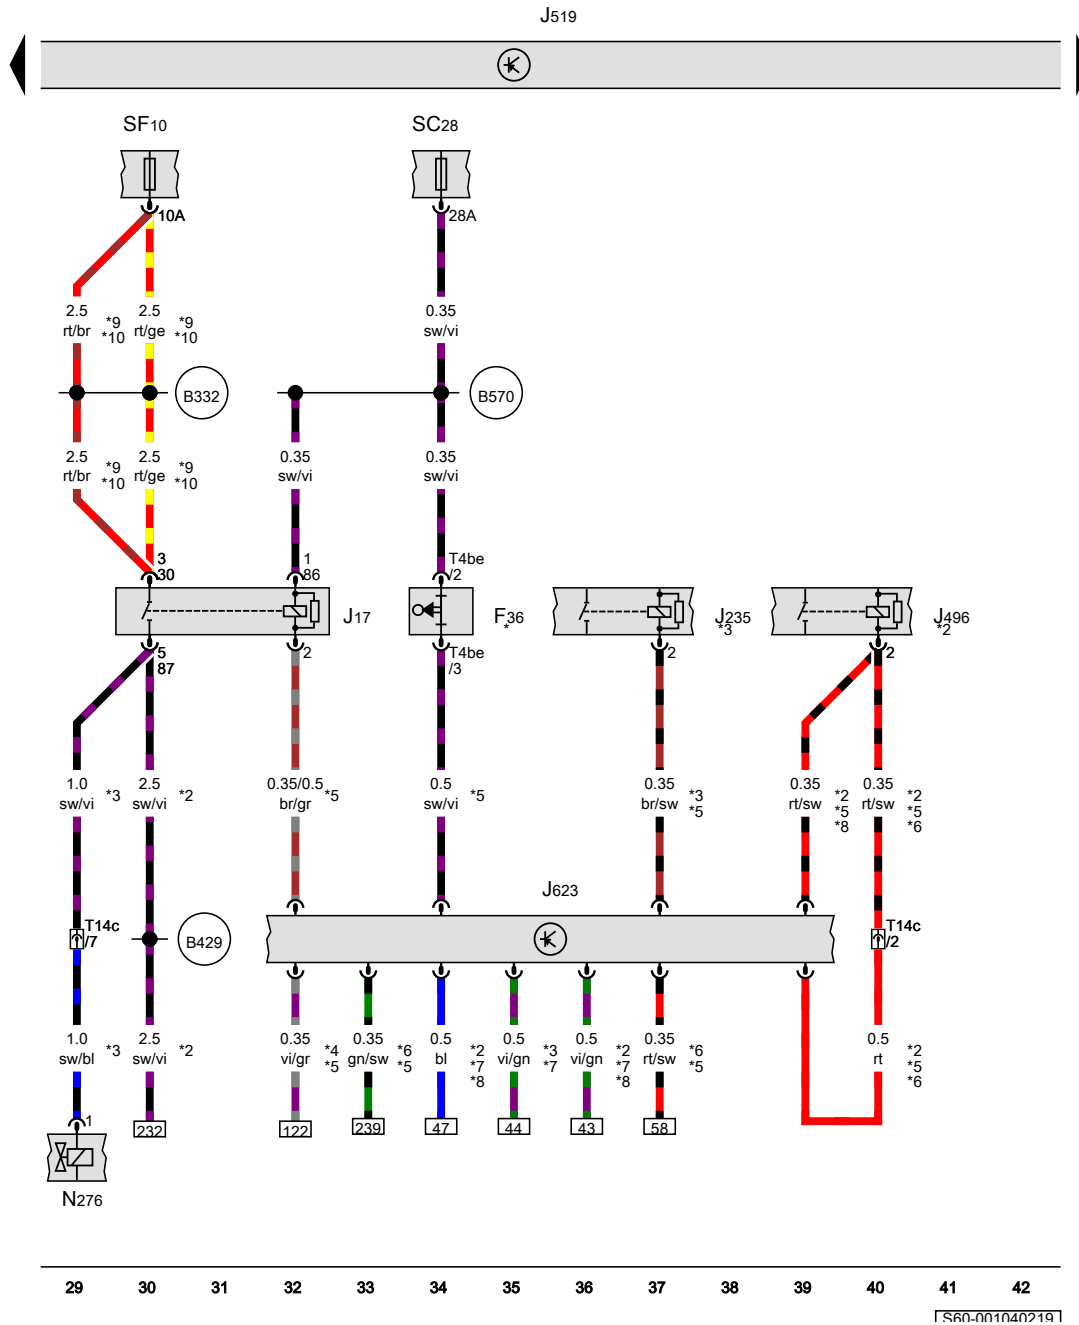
J519

SF10

SC28

10A

28A

2.5
rt/br
*9
*10

2.5
rt/ge
*9
*10

0.35
sw/vi

B332

B570

2.5
rt/br
*9
*10

2.5
rt/ge
*9
*10

0.35
sw/vi

0.35
sw/vi

3
30

1
86

T4be
/2

J17

F36
*

J235
*3

J496
*2

5
87

2

T4be
/3

2

2

1.0
sw/vi
*3

2.5
sw/vi
*2

0.35/0.5
br/gr
*5

0.5
sw/vi
*5

0.35
br/sw
*3
*5

0.35
rt/sw
*2
*5
*8

0.35
rt/sw
*2
*5
*6

J623

T14c
/7

B429

T14c
/2

1.0
sw/bl
*3

2.5
sw/vi
*2

0.35
vi/gr
*4
*5

0.35
gn/sw
*6
*5

0.5
bl
*2
*7
*8

0.5
vi/gn
*3
*7

0.5
vi/gn
*2
*7
*8

0.35
rt/sw
*6
*5

0.5
rt
*2
*5
*6

1

232

122

239

47

44

43

58

N276

29 30 31 32 33 34 35 36 37 38 39 40 41 42

S60-001040219